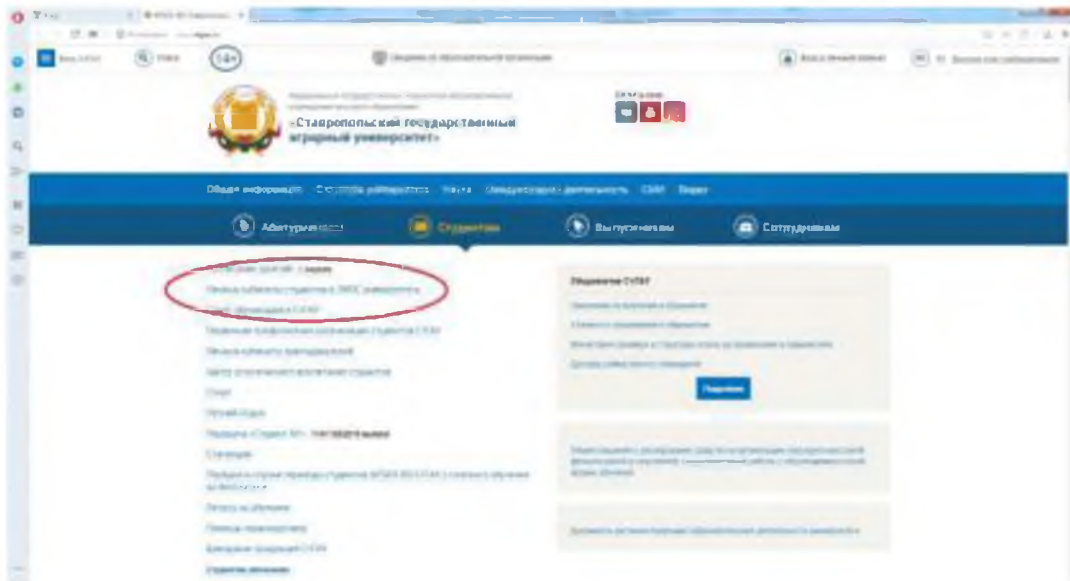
14+

«Ставропольский государственный аграрный университет»

Общая информация   Структура университета   Наука   Международная деятельность   СМИ   Видео

Абитуриентам   Студентам   Выпускникам   Сотрудникам

Личные кабинеты студентов в ЭИОС университета

Обращения СтГАУ

Подробнее

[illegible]